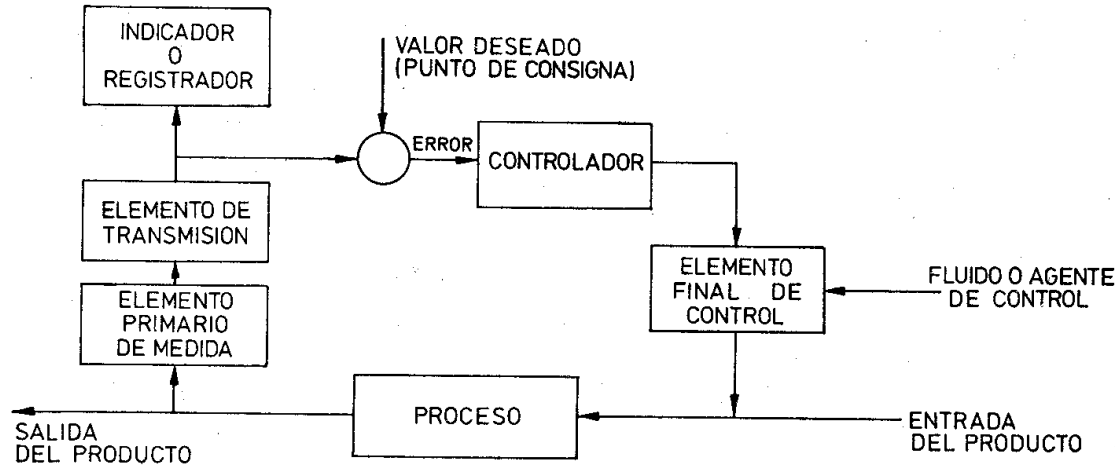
INDICADOR O REGISTRADOR

VALOR DESEADO (PUNTO DE CONSIGNA)

ERROR

CONTROLADOR

ELEMENTO DE TRANSMISION

ELEMENTO FINAL DE CONTROL

FLUIDO O AGENTE DE CONTROL

ELEMENTO PRIMARIO DE MEDIDA

PROCESO

SALIDA DEL PRODUCTO

ENTRADA DEL PRODUCTO